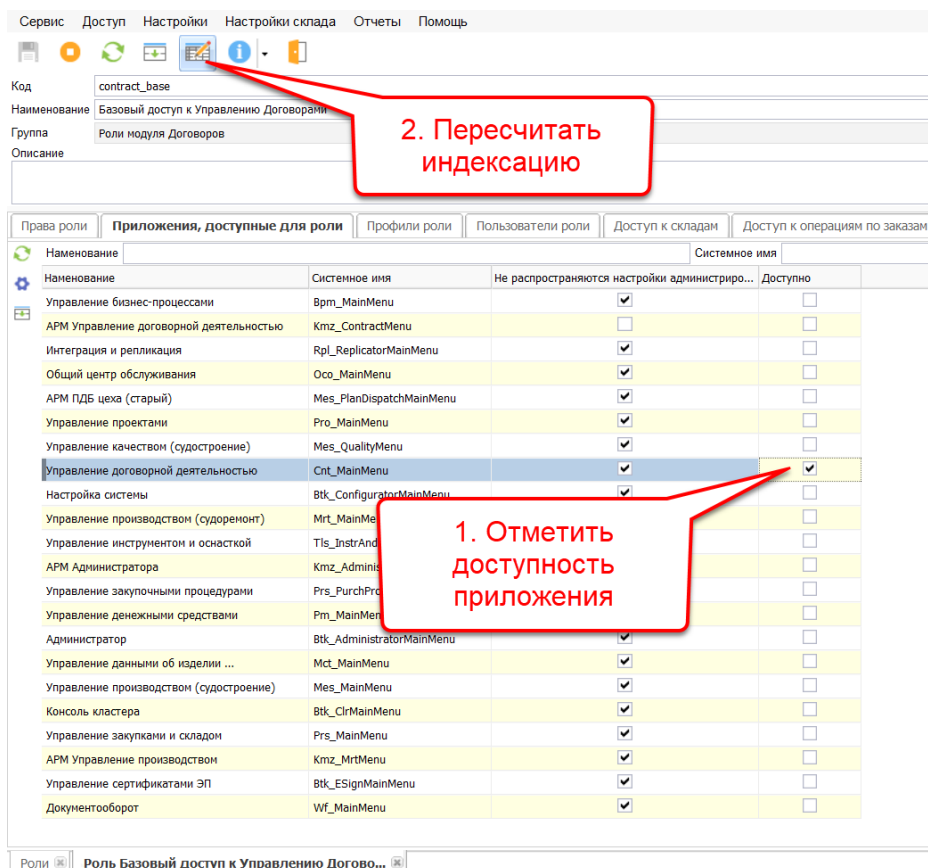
Сервис Доступ Настройки Настройки склада Отчеты Помощь

Код contract_base
Наименование Базовый доступ к Управлению Договорами
Группа Роли модуля Договоров
Описание

2. Пересчитать индексацию

Права роли | Приложения, доступные для роли | Профили роли | Пользователи роли | Доступ к складам | Доступ к операциям по заказам

Наменование | Системное имя

| Наименование | Системное имя | Не распространяются настройки администриро... | Доступно |
|---|---|---|---|
| Управление бизнес-процессами | Bpm_MainMenu | ✔ | |
| АРМ Управление договорной деятельностью | Kmz_ContractMenu | | |
| Интеграция и репликация | Rpl_ReplicatorMainMenu | ✔ | |
| Общий центр обслуживания | Oco_MainMenu | ✔ | |
| АРМ ПДБ цеха (старый) | Mes_PlanDispatchMainMenu | ✔ | |
| Управление проектами | Pro_MainMenu | ✔ | |
| Управление качеством (судостроение) | Mes_QualityMenu | ✔ | |
| Управление договорной деятельностью | Cnt_MainMenu | ✔ | ✔ |
| Настройка системы | Btk_ConfiguratorMainMenu | ✔ | |
| Управление производством (судоремонт) | Mrt_MainMe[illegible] | | |
| Управление инструментом и оснасткой | Tls_InstrAnd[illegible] | | |
| АРМ Администратора | Kmz_Adminis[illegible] | | |
| Управление закупочными процедурами | Prs_PurchPro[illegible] | | |
| Управление денежными средствами | Pm_MainMen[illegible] | | |
| Администратор | Btk_AdministratorMainMenu | ✔ | |
| Управление данными об изделии ... | Mct_MainMenu | ✔ | |
| Управление производством (судостроение) | Mes_MainMenu | ✔ | |
| Консоль кластера | Btk_ClrMainMenu | ✔ | |
| Управление закупками и складом | Prs_MainMenu | ✔ | |
| АРМ Управление производством | Kmz_MrtMenu | ✔ | |
| Управление сертификатами ЭП | Btk_ESignMainMenu | ✔ | |
| Документооборот | Wf_MainMenu | ✔ | |

1. Отметить доступность приложения

Роли | Роль Базовый доступ к Управлению Догово...